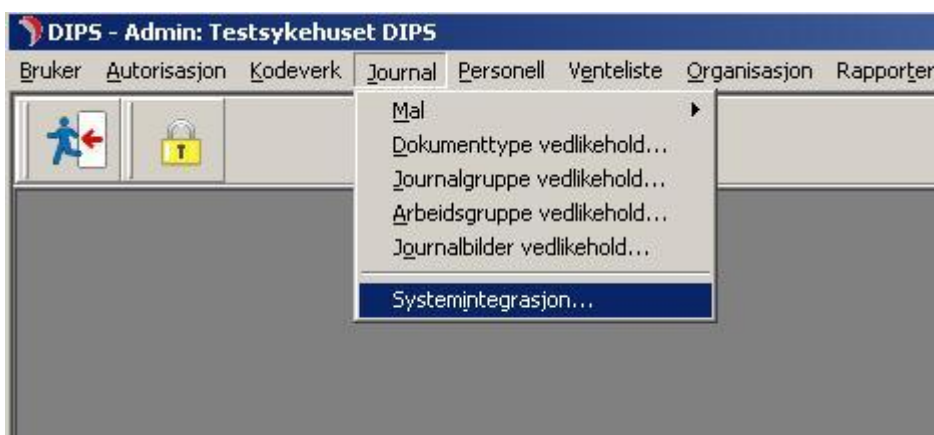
DIPS - Admin: Testsykehuset DIPS

Bruker Autorisasjon Kodeverk Journal Personell Venteliste Organisasjon Rapporter

Mal
Dokumenttype vedlikehold...
Journalgruppe vedlikehold...
Arbeidsgruppe vedlikehold...
Journalbilder vedlikehold...
Systemintegrasjon...